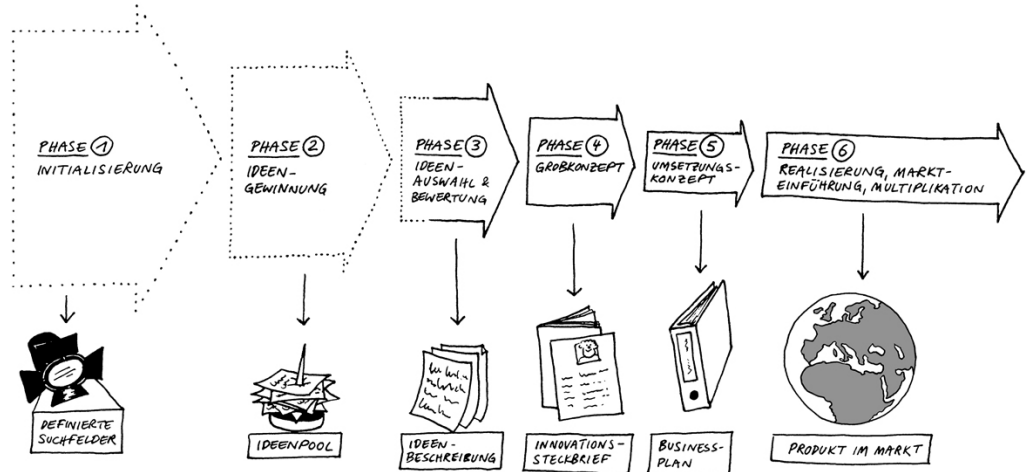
PHASE ① INITIALISIERUNG

PHASE ② IDEEN-GEWINNUNG

PHASE ③ IDEEN-AUSWAHL & BEWERTUNG

PHASE ④ GROBKONZEPT

PHASE ⑤ UMSETZUNGS-KONZEPT

PHASE ⑥ REALISIERUNG, MARKT-EINFÜHRUNG, MULTIPLIKATION

DEFINIERTE SUCHFELDER

IDEENPOOL

IDEEN-BESCHREIBUNG

INNOVATIONS-STECKBRIEF

BUSINESS-PLAN

PRODUKT IM MARKT